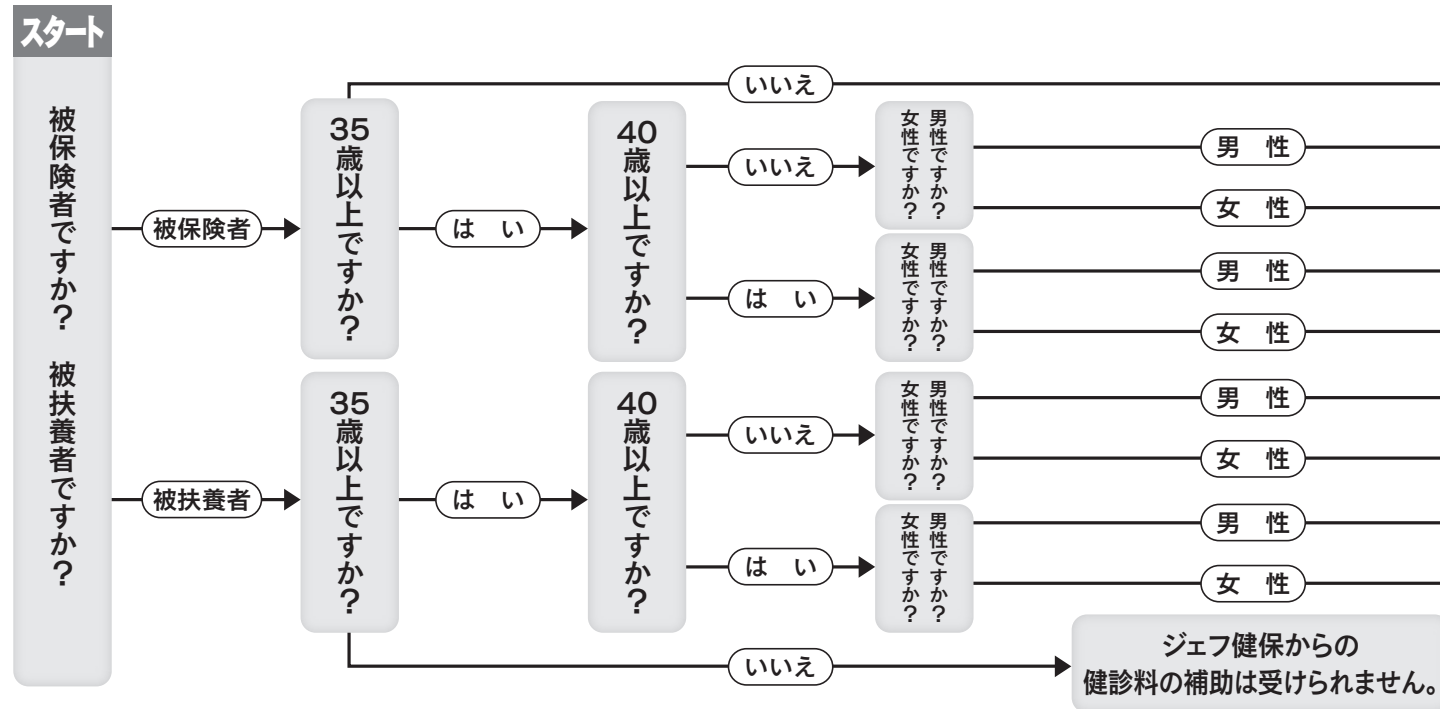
スタート

被保険者ですか? 被扶養者ですか?

被保険者

35歳以上ですか?

いいえ

はい

40歳以上ですか?

いいえ

男性ですか? 女性ですか?

男性

女性

はい

男性ですか? 女性ですか?

男性

女性

被扶養者

35歳以上ですか?

はい

40歳以上ですか?

いいえ

男性ですか? 女性ですか?

男性

女性

はい

男性ですか? 女性ですか?

男性

女性

いいえ

ジェフ健保からの 健診料の補助は受けられません。